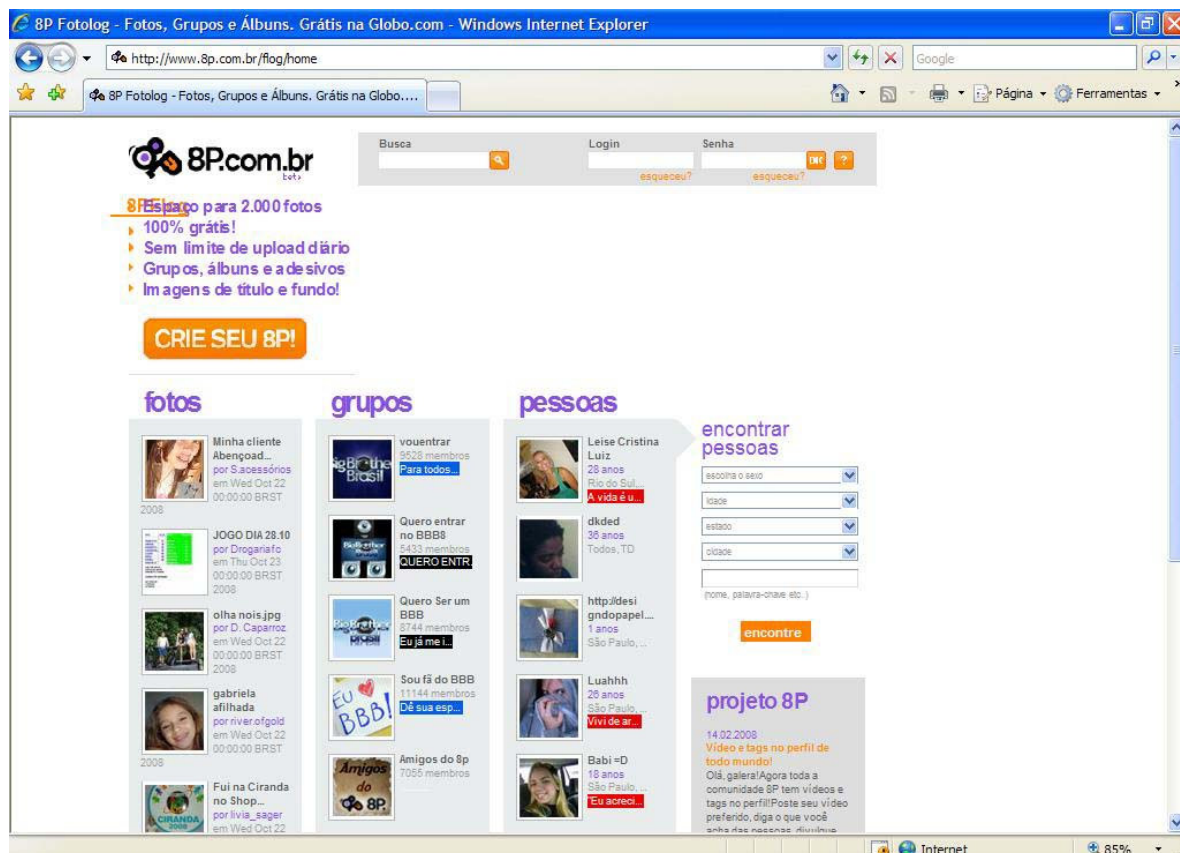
8P Fotolog - Fotos, Grupos e Álbuns. Grátis na Globo.com - Windows Internet Explorer

http://www.8p.com.br/flog/home

Google

8P Fotolog - Fotos, Grupos e Álbuns. Grátis na Globo....

Página Ferramentas

8P.com.br beta

Busca

Login

Senha

esqueceu?

esqueceu?

8P Espaço para 2.000 fotos
100% grátis!
Sem limite de upload diário
Grupos, álbuns e adesivos
Imagens de título e fundo!

CRIE SEU 8P!

fotos

Minha cliente Abençoad... por S.acessórios em Wed Oct 22 00:00:00 BRST 2008

JOGO DIA 28.10 por Drogariafc em Thu Oct 23 00:00:00 BRST 2008

olha nois.jpg por D. Caparroz em Wed Oct 22 00:00:00 BRST 2008

gabriela afilhada por river.ofgold em Wed Oct 22 00:00:00 BRST 2008

Fui na Ciranda no Shop... por livia_sager em Wed Oct 22

grupos

vouentrar 9528 membros Para todos...

Quero entrar no BBB8 5433 membros QUERO ENTR.

Quero Ser um BBB 8744 membros Eu já me i...

Sou fã do BBB 11144 membros Dê sua esp...

Amigos do 8p 7055 membros

pessoas

Leise Cristina Luiz 28 anos Rio do Sul,... A vida é u...

dkded 36 anos Todos, TD

http://desi gndopapel... 1 anos São Paulo,...

Luahhh 26 anos São Paulo,... Vivi de ar...

Babi =D 18 anos São Paulo,... "Eu acreci...

encontrar pessoas

escolha o sexo

idade

estado

cidade

(nome, palavra-chave etc.)

encontre

projeto 8P

14.02.2008
Vídeo e tags no perfil de todo mundo!
Olá, galera! Agora toda a comunidade 8P tem vídeos e tags no perfil! Poste seu vídeo preferido, diga o que você acha das pessoas, divulque

Internet

85%